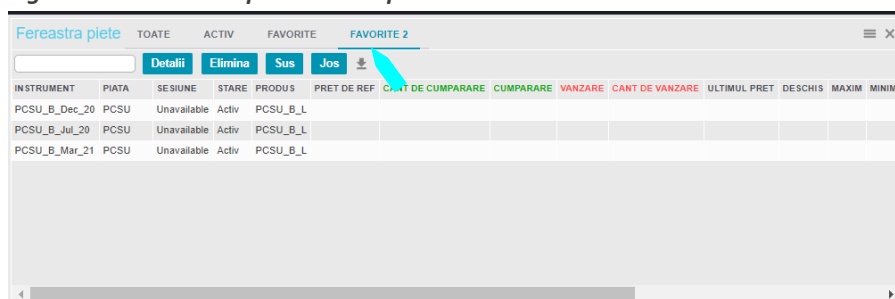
Fereastra piete TOATE ACTIV FAVORITE FAVORITE 2

Detalii Elimina Sus Jos

| INSTRUMENT | PIATA | SESIUNE | STARE | PRODUS | PRET DE REF | CANT DE CUMPARARE | CUMPARARE | VANZARE | CANT DE VANZARE | ULTIMUL PRET | DESCHIS | MAXIM | MINIM |
|---|---|---|---|---|---|---|---|---|---|---|---|---|---|
| PCSU_B_Dec_20 | PCSU | Unavailable | Activ | PCSU_B_L | | | | | | | | | |
| PCSU_B_Jul_20 | PCSU | Unavailable | Activ | PCSU_B_L | | | | | | | | | |
| PCSU_B_Mar_21 | PCSU | Unavailable | Activ | PCSU_B_L | | | | | | | | | |